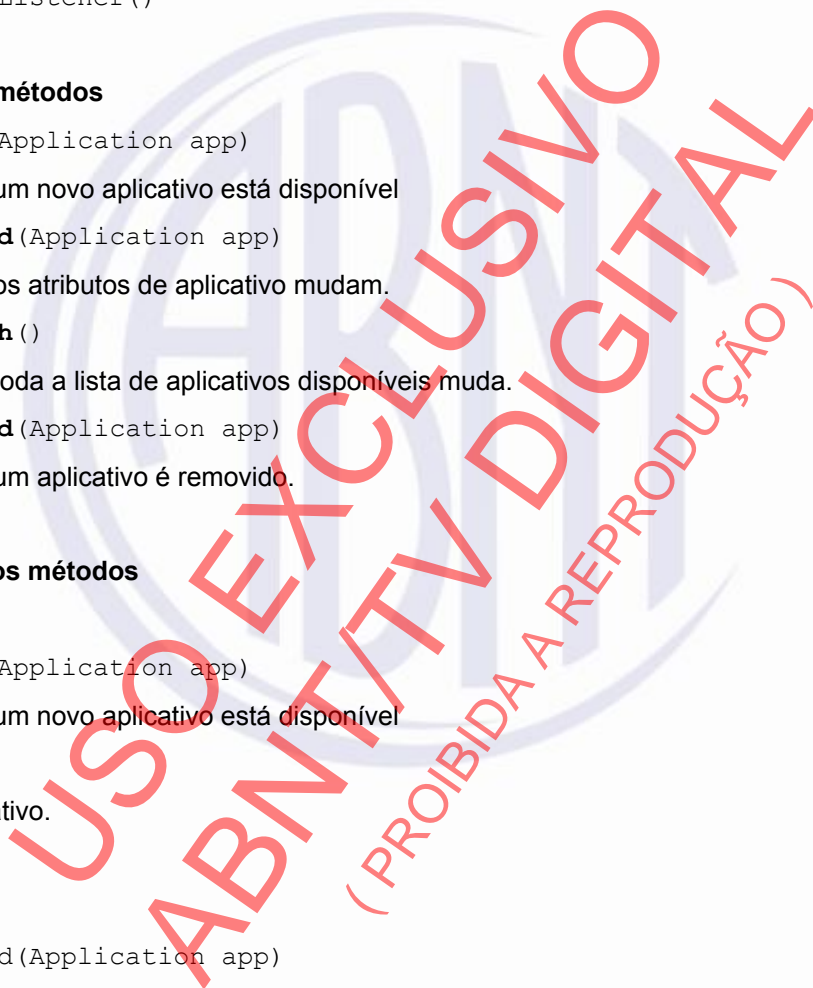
Listener()

métodos

Application app)

um novo aplicativo está disponível

d(Application app)

os atributos de aplicativo mudam.

h()

oda a lista de aplicativos disponíveis muda.

d(Application app)

um aplicativo é removido.

os métodos

Application app)

um novo aplicativo está disponível

tivo.

d(Application app)

USO EXCLUSIVO
ABNT/TV DIGITAL
(PROIBIDA A REPRODUÇÃO)